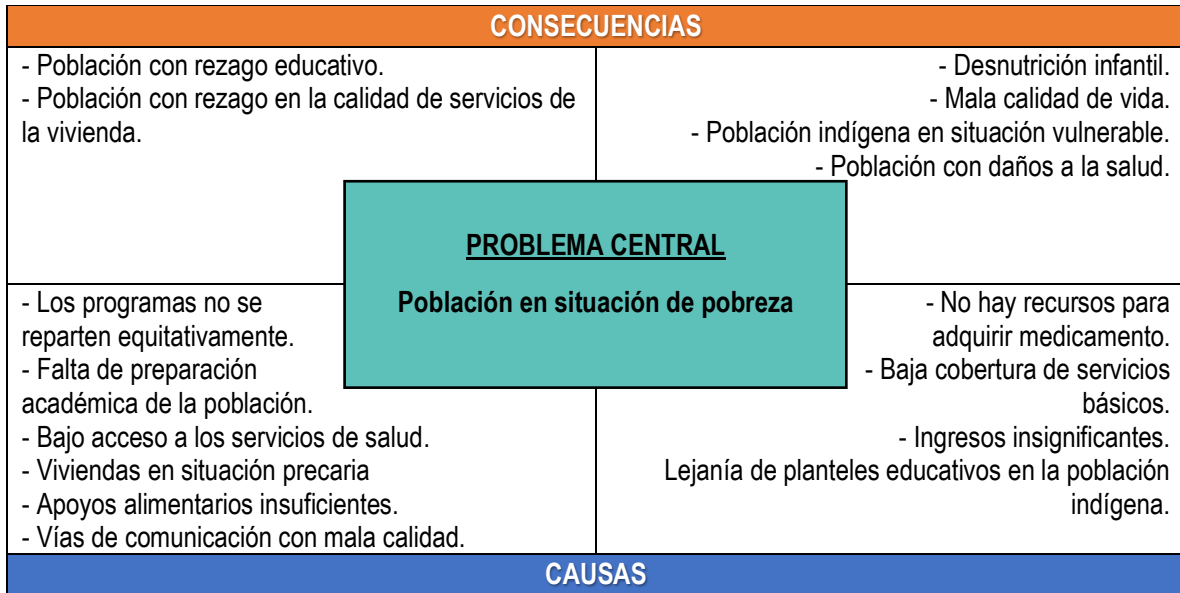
CONSECUENCIAS

- Población con rezago educativo.
- Población con rezago en la calidad de servicios de la vivienda.

- Desnutrición infantil.
- Mala calidad de vida.
- Población indígena en situación vulnerable.
- Población con daños a la salud.

PROBLEMA CENTRAL

Población en situación de pobreza

- Los programas no se reparten equitativamente.
- Falta de preparación académica de la población.
- Bajo acceso a los servicios de salud.
- Viviendas en situación precaria
- Apoyos alimentarios insuficientes.
- Vías de comunicación con mala calidad.

- No hay recursos para adquirir medicamento.
- Baja cobertura de servicios básicos.
- Ingresos insignificantes.
Lejanía de planteles educativos en la población indígena.

CAUSAS